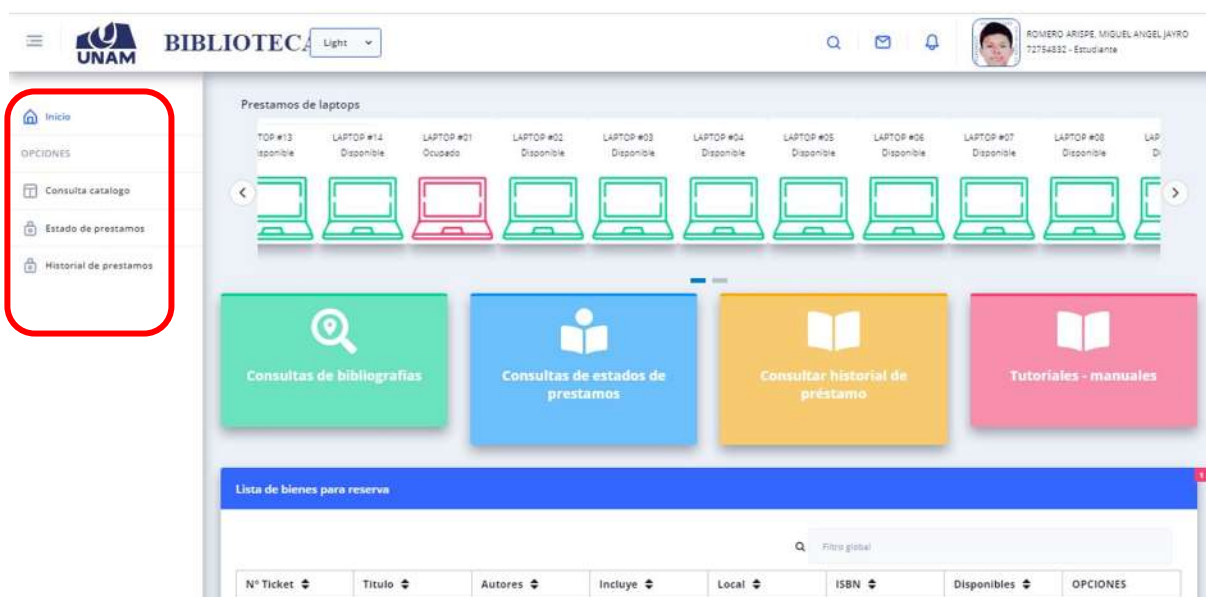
UNAM BIBLIOTECA Light

ROMERO ARISPE, MIGUEL ANGEL JAYRO
72754832 - Estudiante

Inicio
OPCIONES
Consulta catalogo
Estado de prestamos
Historial de prestamos

Prestamos de laptops

TOP #13 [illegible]sponible
LAPTOP #14 Disponible
LAPTOP #01 Ocupado
LAPTOP #02 Disponible
LAPTOP #03 Disponible
LAPTOP #04 Disponible
LAPTOP #05 Disponible
LAPTOP #06 Disponible
LAPTOP #07 Disponible
LAPTOP #08 Disponible
LAP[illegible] D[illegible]

Consultas de bibliografias

Consultas de estados de prestamos

Consultar historial de préstamo

Tutoriales - manuales

Lista de bienes para reserva

Filtro global

| Nº Ticket | Titulo | Autores | Incluye | Local | ISBN | Disponibles | OPCIONES |
|---|---|---|---|---|---|---|---|